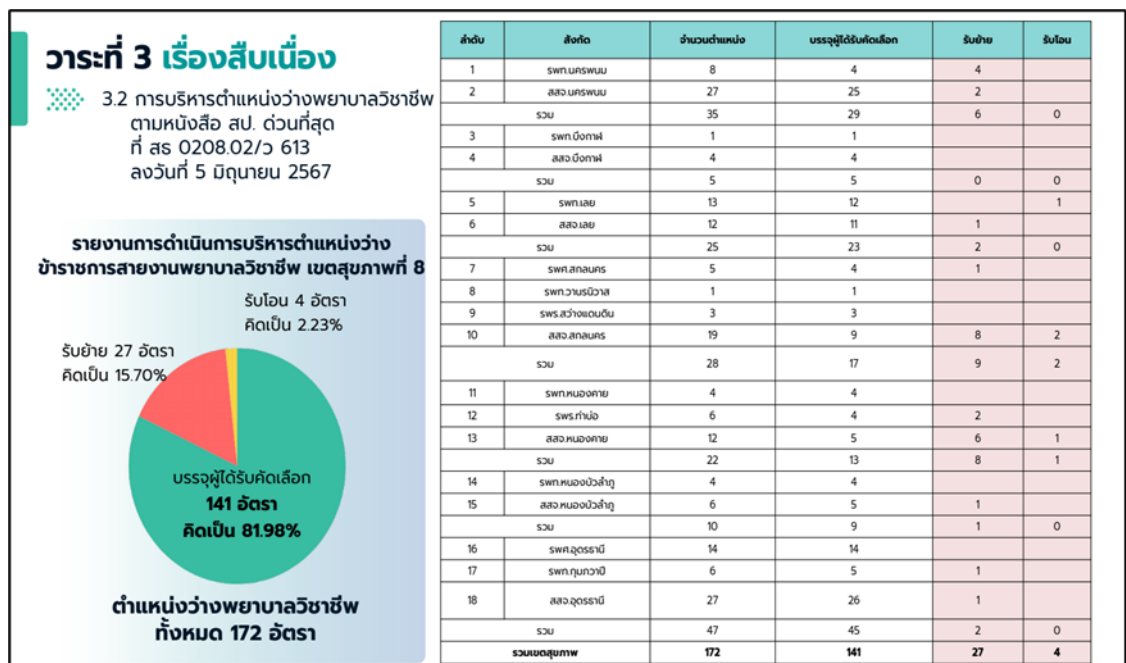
วาระที่ 3 เรื่องสืบเนื่อง

3.2 การบริหารตำแหน่งว่างพยาบาลวิชาชีพ ตามหนังสือ สป. ด่วนที่สุด ที่ สธ 0208.02/ว 613 ลงวันที่ 5 มิถุนายน 2567

รายงานการดำเนินการบริหารตำแหน่งว่าง ข้าราชการสายงานพยาบาลวิชาชีพ เขตสุขภาพที่ 8

รับโอน 4 อัตรา คิดเป็น 2.23%

รับย้าย 27 อัตรา คิดเป็น 15.70%

บรรจุผู้ได้รับคัดเลือก 141 อัตรา คิดเป็น 81.98%

ตำแหน่งว่างพยาบาลวิชาชีพ ทั้งหมด 172 อัตรา

| ลำดับ | สังกัด | จำนวนตำแหน่ง | บรรจุผู้ได้รับคัดเลือก | รับย้าย | รับโอน |
|---|---|---|---|---|---|
| 1 | รพท.นครพนม | 8 | 4 | 4 | |
| 2 | สสจ.นครพนม | 27 | 25 | 2 | |
| | รวม | 35 | 29 | 6 | 0 |
| 3 | รพท.บึงกาฬ | 1 | 1 | | |
| 4 | สสจ.บึงกาฬ | 4 | 4 | | |
| | รวม | 5 | 5 | 0 | 0 |
| 5 | รพท.เลย | 13 | 12 | | 1 |
| 6 | สสจ.เลย | 12 | 11 | 1 | |
| | รวม | 25 | 23 | 2 | 0 |
| 7 | รพศ.สกลนคร | 5 | 4 | 1 | |
| 8 | รพท.วานรนิวาส | 1 | 1 | | |
| 9 | รพร.สว่างแดนดิน | 3 | 3 | | |
| 10 | สสจ.สกลนคร | 19 | 9 | 8 | 2 |
| | รวม | 28 | 17 | 9 | 2 |
| 11 | รพท.หนองคาย | 4 | 4 | | |
| 12 | รพร.ท่าบ่อ | 6 | 4 | 2 | |
| 13 | สสจ.หนองคาย | 12 | 5 | 6 | 1 |
| | รวม | 22 | 13 | 8 | 1 |
| 14 | รพท.หนองบัวลำภู | 4 | 4 | | |
| 15 | สสจ.หนองบัวลำภู | 6 | 5 | 1 | |
| | รวม | 10 | 9 | 1 | 0 |
| 16 | รพศ.อุดรธานี | 14 | 14 | | |
| 17 | รพท.กุมภวาปี | 6 | 5 | 1 | |
| 18 | สสจ.อุดรธานี | 27 | 26 | 1 | |
| | รวม | 47 | 45 | 2 | 0 |
| | รวมเขตสุขภาพ | 172 | 141 | 27 | 4 |